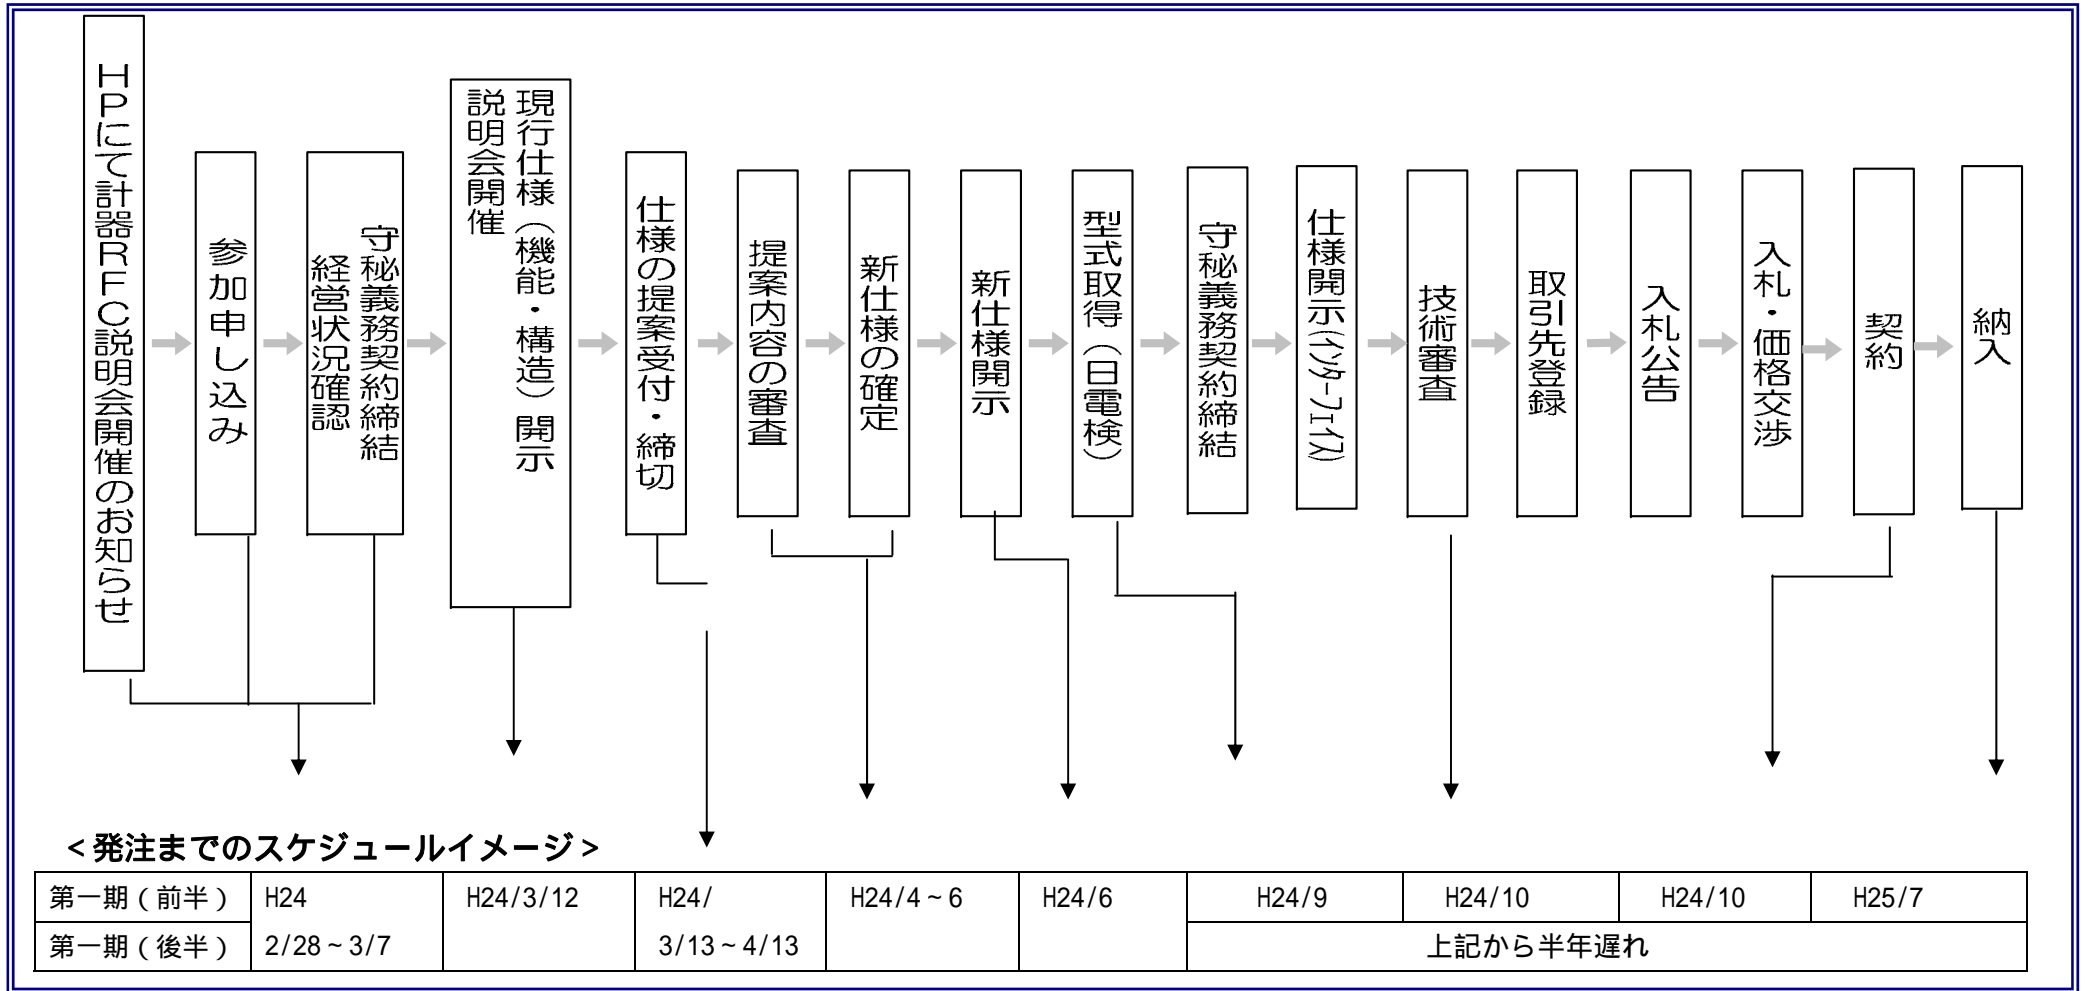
HPにて計器RFC説明会開催のお知らせ

参加申し込み

守秘義務契約締結 経営状況確認

現行仕様（機能・構造）開示 説明会開催

仕様の提案受付・締切

提案内容の審査

新仕様の確定

新仕様開示

型式取得（日電検）

守秘義務契約締結

仕様開示(ｲﾝﾀｰﾌｪｲｽ)

技術審査

取引先登録

入札公告

入札・価格交渉

契約

納入

＜発注までのスケジュールイメージ＞

| 第一期（前半） | H24 | H24/3/12 | H24/ | H24/4～6 | H24/6 | H24/9 | H24/10 | H24/10 | H25/7 |
|---|---|---|---|---|---|---|---|---|---|
| 第一期（後半） | 2/28～3/7 | | 3/13～4/13 | | | 上記から半年遅れ | | | |